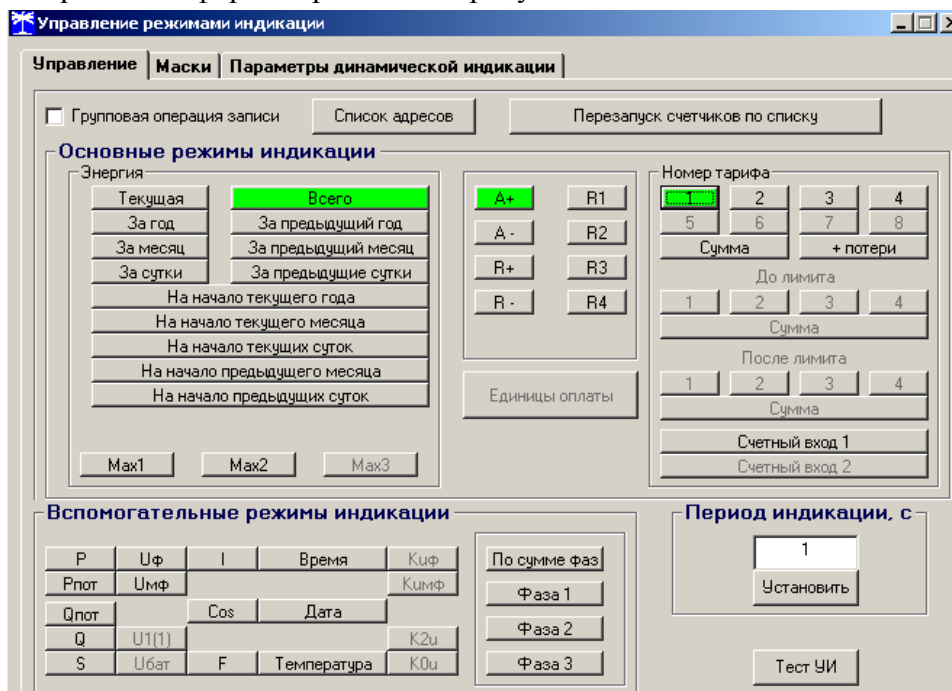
Управление режимами индикации

Управление | Маски | Параметры динамической индикации

Групповая операция записи
Список адресов
Перезапуск счетчиков по списку

Основные режимы индикации
Энергия
Текущая
Всего
За год
За предыдущий год
За месяц
За предыдущий месяц
За сутки
За предыдущие сутки
На начало текущего года
На начало текущего месяца
На начало текущих суток
На начало предыдущего месяца
На начало предыдущих суток
Max1
Max2
Max3

A+
R1
A -
R2
R+
R3
R -
R4
Единицы оплаты

Номер тарифа
1
2
3
4
5
6
7
8
Сумма
+ потери
До лимита
1
2
3
4
Сумма
После лимита
1
2
3
4
Сумма
Счетный вход 1
Счетный вход 2

Вспомогательные режимы индикации
P
Uф
I
Время
Kuф
Pпот
Uмф
Kuмф
Qпот
Cos
Дата
Q
U1(1)
K2u
S
Uбат
F
Температура
K0u

По сумме фаз
Фаза 1
Фаза 2
Фаза 3

Период индикации, с
1
Установить

Тест УИ